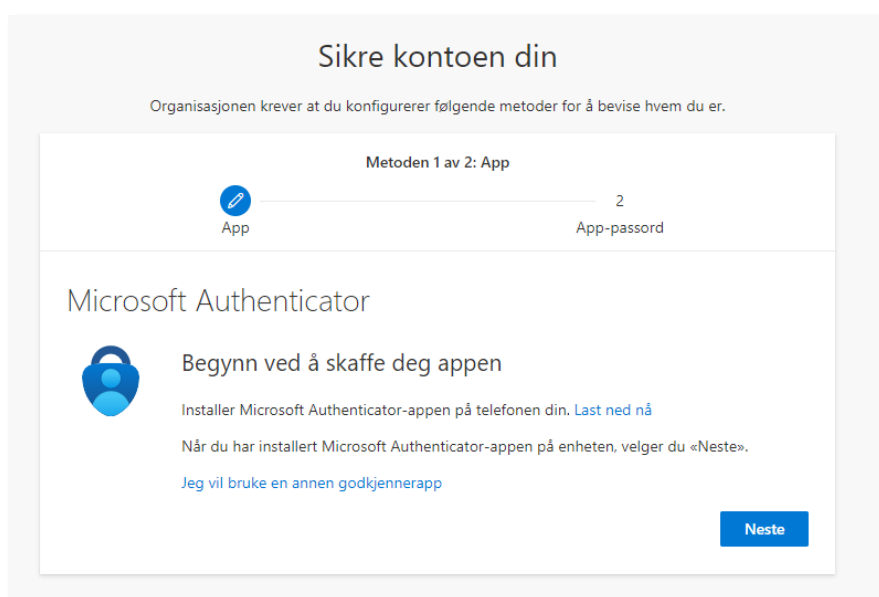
Sikre kontoen din

Organisasjonen krever at du konfigurerer følgende metoder for å bevise hvem du er.

Metoden 1 av 2: App

App

2

App-passord

Microsoft Authenticator

Begynn ved å skaffe deg appen

Installer Microsoft Authenticator-appen på telefonen din. Last ned nå

Når du har installert Microsoft Authenticator-appen på enheten, velger du «Neste».

Jeg vil bruke en annen godkjennerapp

Neste